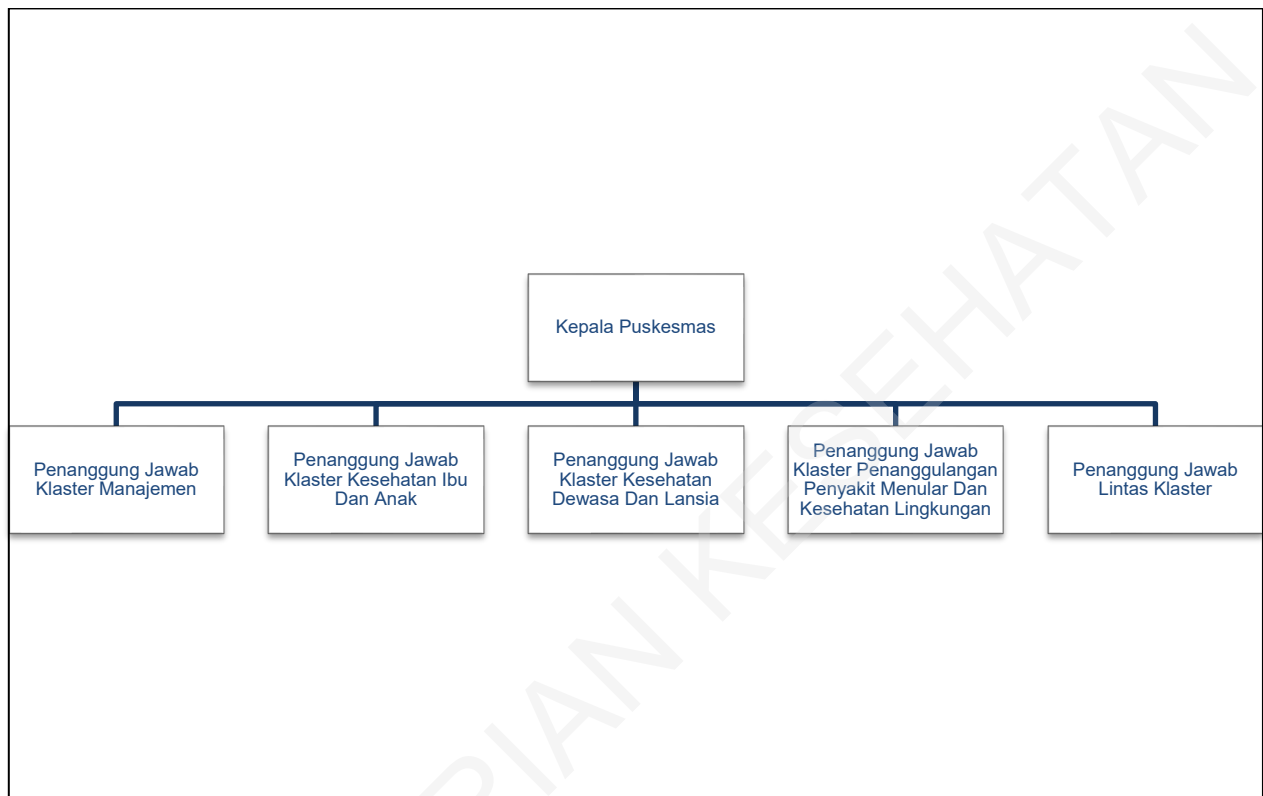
Kepala Puskesmas

Penanggung Jawab Klaster Manajemen

Penanggung Jawab Klaster Kesehatan Ibu Dan Anak

Penanggung Jawab Klaster Kesehatan Dewasa Dan Lansia

Penanggung Jawab Klaster Penanggulangan Penyakit Menular Dan Kesehatan Lingkungan

Penanggung Jawab Lintas Klaster

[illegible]RIAN KESEHATAN